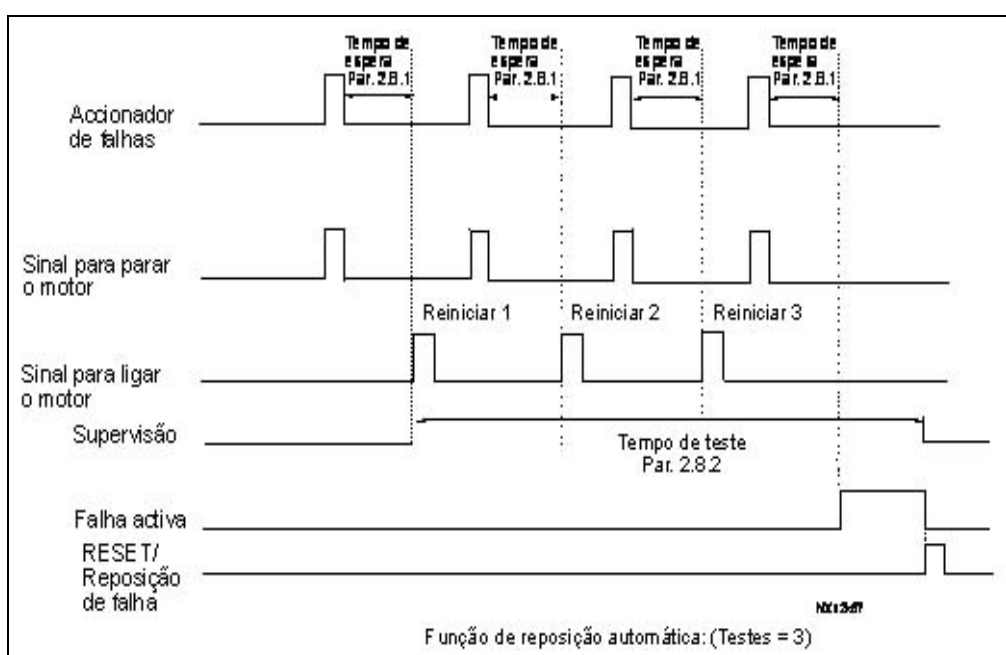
Tempo de espera Par. 2.8.1

Tempo de espera Par. 2.8.1

Tempo de espera Par. 2.8.1

Tempo de espera Par. 2.8.1

Accionador de falhas

Sinal para parar o motor

Reiniciar 1

Reiniciar 2

Reiniciar 3

Sinal para ligar o motor

Supervisão

Tempo de teste Par. 2.8.2

Falha activa

RESET/ Reposição de falha

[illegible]

Função de reposição automática: (Testes = 3)